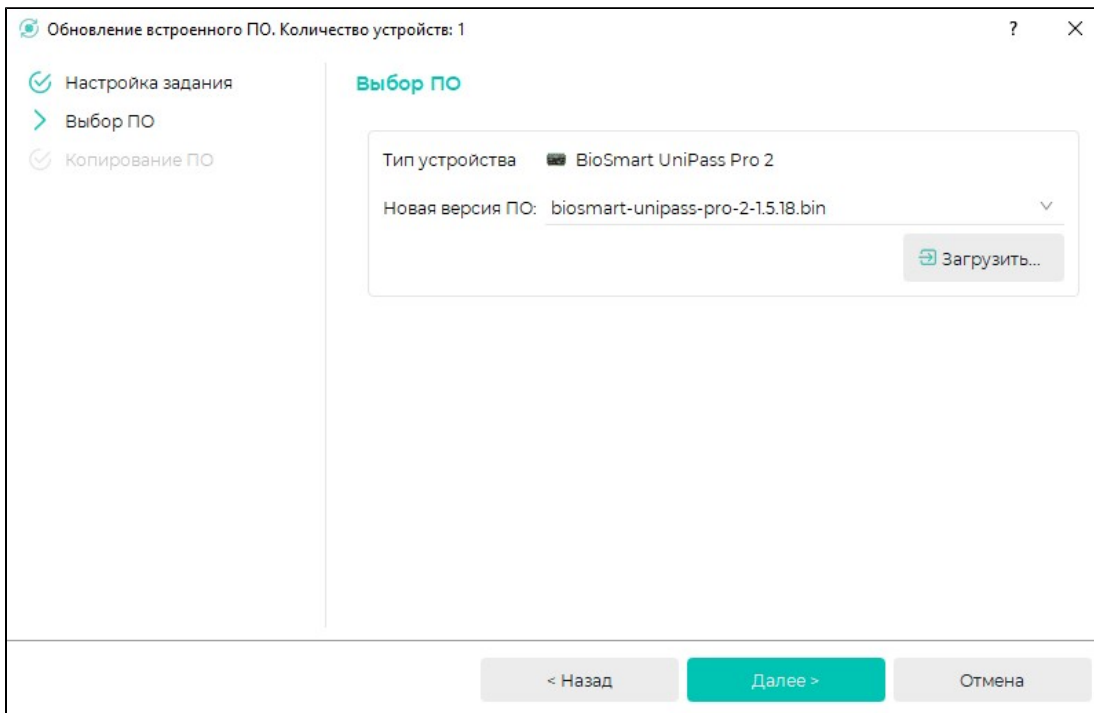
Обновление встроенного ПО. Количество устройств: 1

?

Настройка задания

Выбор ПО

Копирование ПО

Выбор ПО

Тип устройства BioSmart UniPass Pro 2

Новая версия ПО: biosmart-unipass-pro-2-1.5.18.bin

Загрузить...

< Назад

Далее >

Отмена